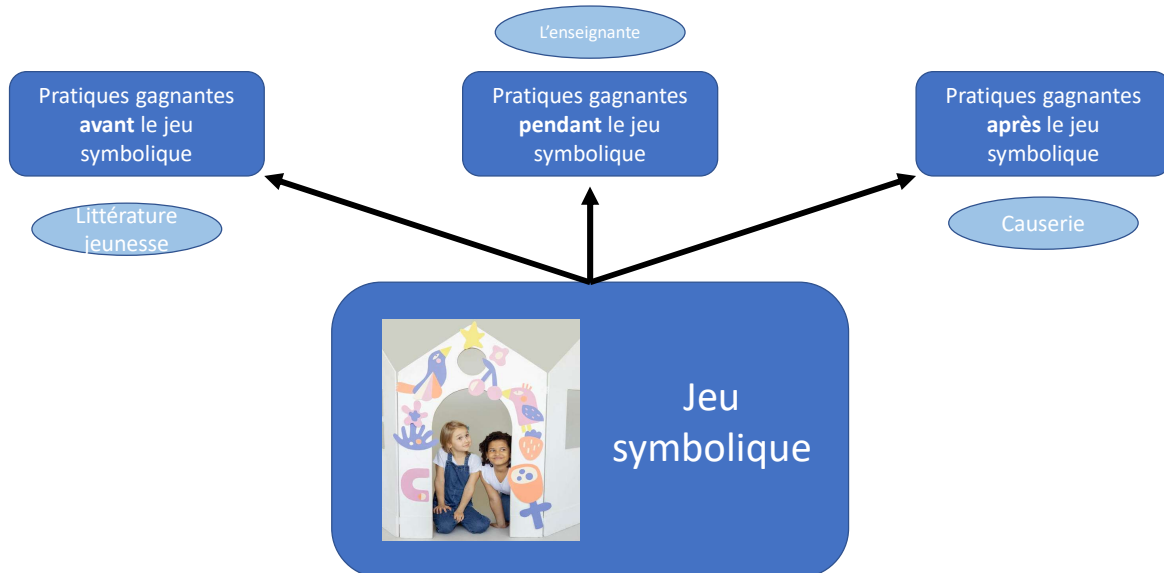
L'enseignante

Pratiques gagnantes **avant** le jeu symbolique

Littérature jeunesse

Pratiques gagnantes **pendant** le jeu symbolique

Pratiques gagnantes **après** le jeu symbolique

Causerie

Jeu symbolique